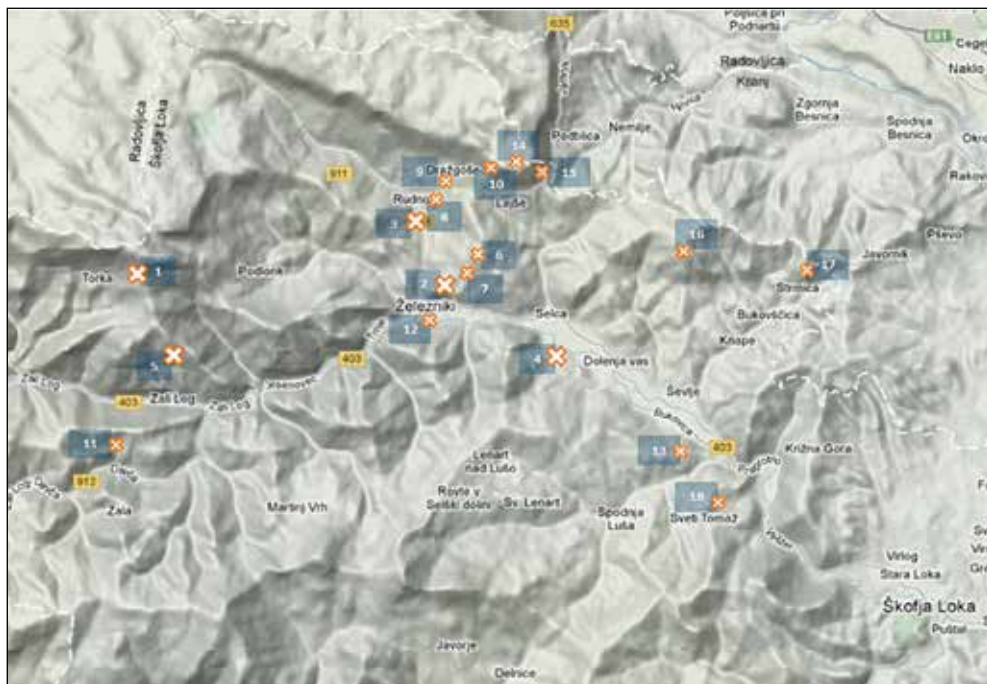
Poljšica pri Podnartu
635
E61
Cegel
Naklo
Radovljica
Kranj
Radovljica
Škofja Loka
Zgornja Besnica
Spodnja Besnica
Okro
14
Podblica
Nemilje
911
9
Dražgoše
10
15
Rakov
Rudno
Lajše
3
8
16
Jamnik
Plevo
6
Torka
1
Podlonk
17
Stirnica
2
7
Železniki
Selca
12
Bukovščica
Knape
5
403
4
Dolenja vas
Zali Log
403
Zali Log
Jesenovec
Ševlje
11
403
13
Križna Gora
Lenart nad Lušo
912
Zala
Rovte v Selški dolini
Sv. Lenart
Martinj Vrh
Spodnja Luša
18
Sveti Tomaž
Virlog
Stara Loka
Škofja Loka
Puštal
Javorje
Delnice